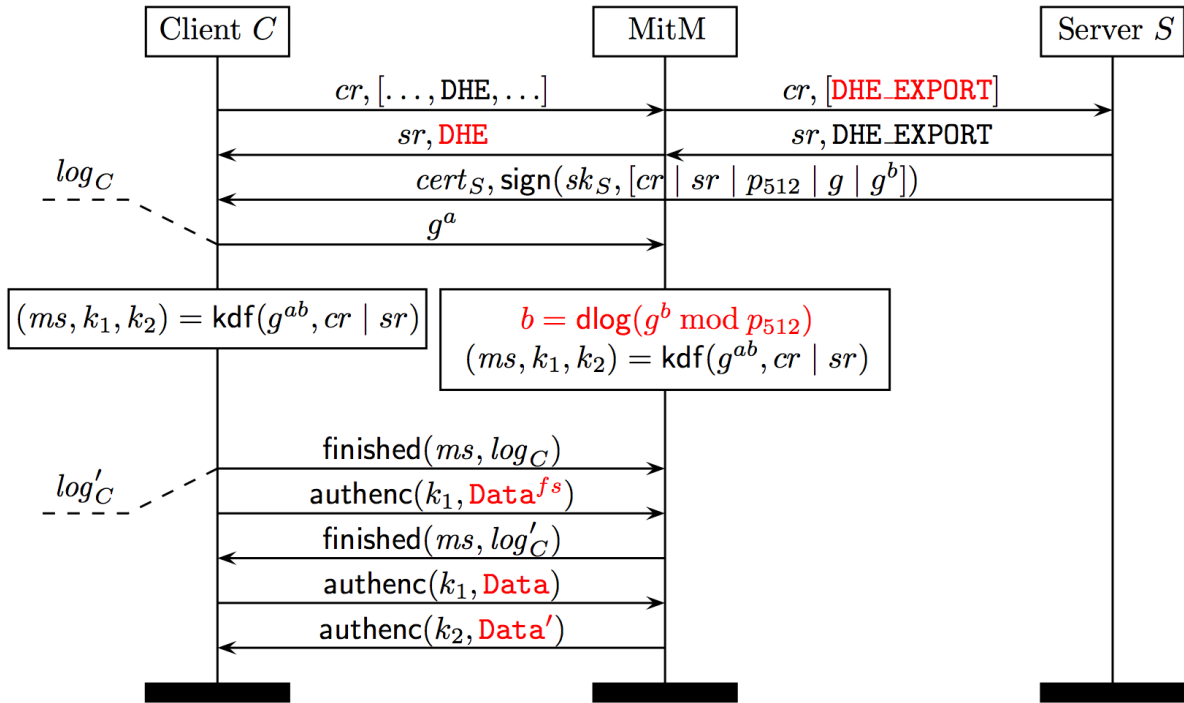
Client $C$

MitM

Server $S$

$cr, [\ldots, \texttt{DHE}, \ldots]$

$cr, [\texttt{DHE\_EXPORT}]$

$sr, \texttt{DHE}$

$sr, \texttt{DHE\_EXPORT}$

$log_C$

$cert_S, \mathsf{sign}(sk_S, [cr \mid sr \mid p_{512} \mid g \mid g^b])$

$g^a$

$(ms, k_1, k_2) = \mathsf{kdf}(g^{ab}, cr \mid sr)$

$b = \mathsf{dlog}(g^b \bmod p_{512})$
$(ms, k_1, k_2) = \mathsf{kdf}(g^{ab}, cr \mid sr)$

$\mathsf{finished}(ms, log_C)$

$log'_C$

$\mathsf{authenc}(k_1, \texttt{Data}^{fs})$

$\mathsf{finished}(ms, log'_C)$

$\mathsf{authenc}(k_1, \texttt{Data})$

$\mathsf{authenc}(k_2, \texttt{Data}')$